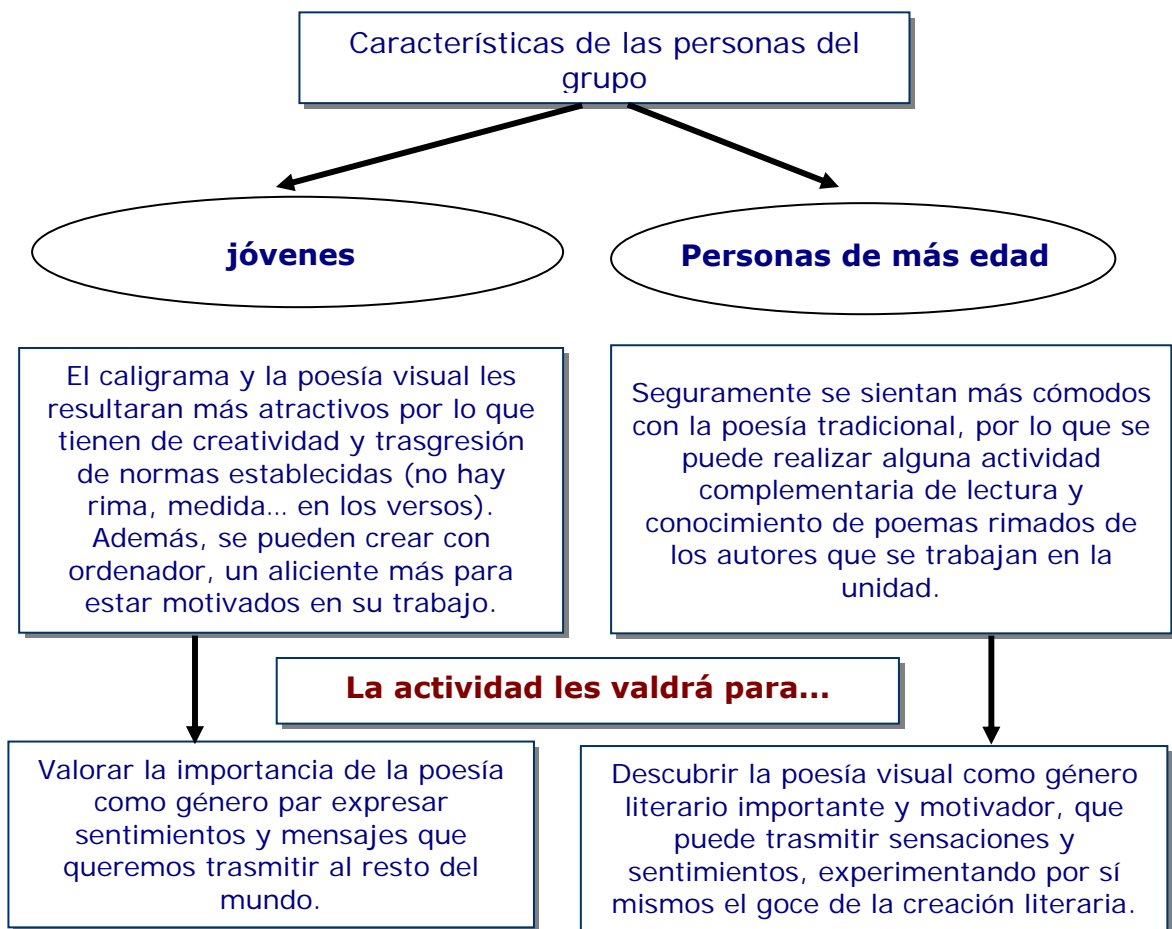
Características de las personas del grupo

jóvenes

Personas de más edad

El caligrama y la poesía visual les resultaran más atractivos por lo que tienen de creatividad y trasgresión de normas establecidas (no hay rima, medida… en los versos). Además, se pueden crear con ordenador, un aliciente más para estar motivados en su trabajo.

Seguramente se sientan más cómodos con la poesía tradicional, por lo que se puede realizar alguna actividad complementaria de lectura y conocimiento de poemas rimados de los autores que se trabajan en la unidad.

La actividad les valdrá para...

Valorar la importancia de la poesía como género par expresar sentimientos y mensajes que queremos trasmitir al resto del mundo.

Descubrir la poesía visual como género literario importante y motivador, que puede trasmitir sensaciones y sentimientos, experimentando por sí mismos el goce de la creación literaria.